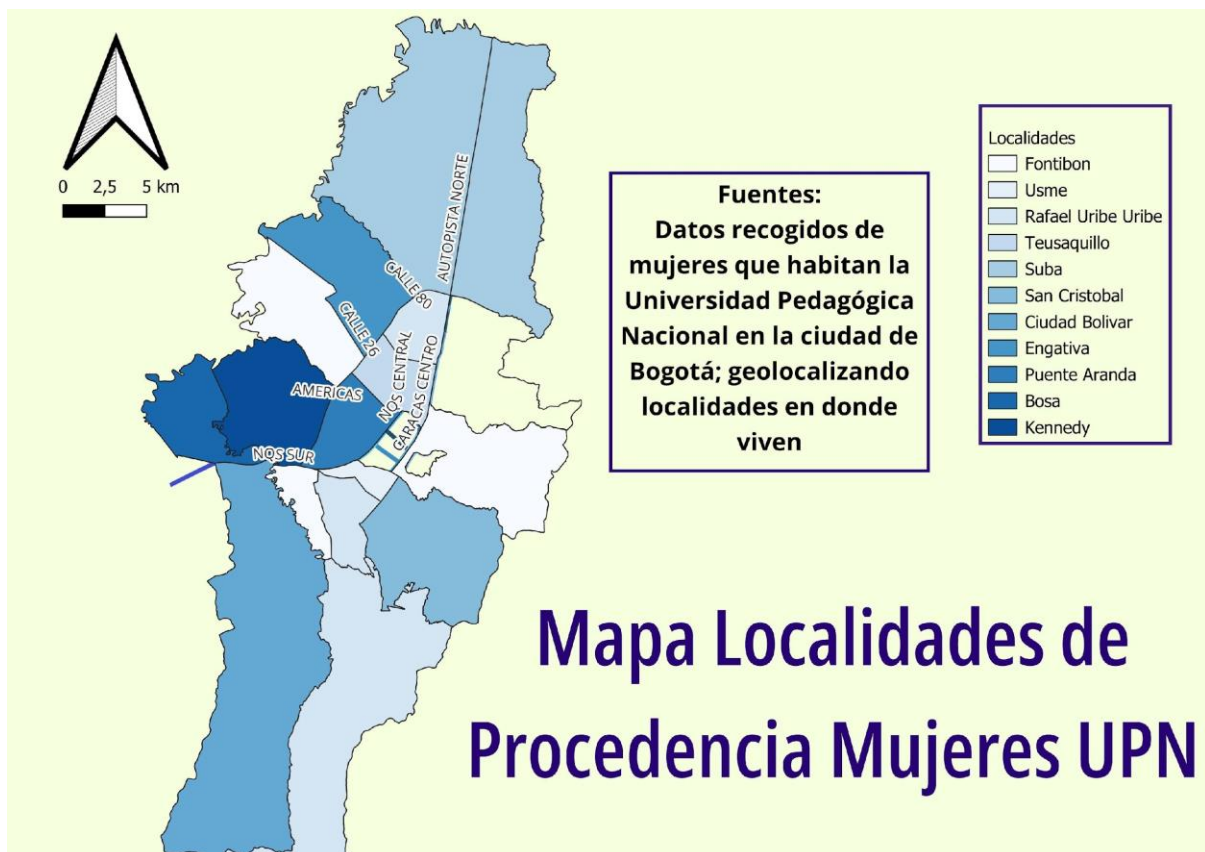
0 2,5 5 km

CALLE 80
AUTOPISTA NORTE
CALLE 26
AMERICAS
NQS CENTRAL
CARACAS CENTRO
NQS SUR

Fuentes:
Datos recogidos de mujeres que habitan la Universidad Pedagógica Nacional en la ciudad de Bogotá; geolocalizando localidades en donde viven

Localidades
Fontibon
Usme
Rafael Uribe Uribe
Teusaquillo
Suba
San Cristobal
Ciudad Bolivar
Engativa
Puente Aranda
Bosa
Kennedy

Mapa Localidades de Procedencia Mujeres UPN